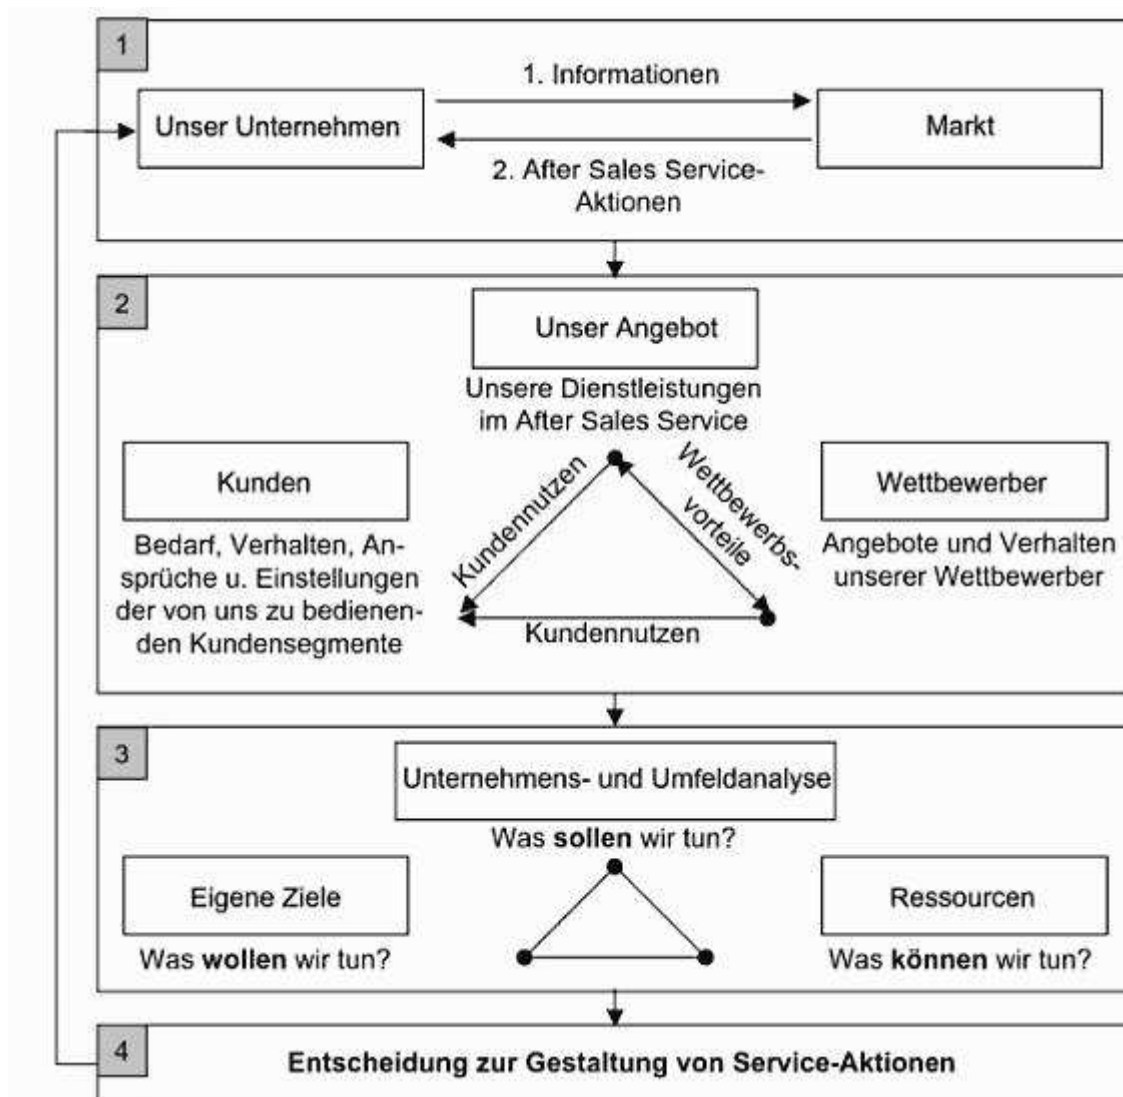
1

1. Informationen

Unser Unternehmen

Markt

2. After Sales Service-Aktionen

2

Unser Angebot

Unsere Dienstleistungen im After Sales Service

Kunden

Bedarf, Verhalten, Ansprüche u. Einstellungen der von uns zu bedienenden Kundensegmente

Kundennutzen

Wettbewerbsvorteile

Kundennutzen

Wettbewerber

Angebote und Verhalten unserer Wettbewerber

3

Unternehmens- und Umfeldanalyse

Was **sollen** wir tun?

Eigene Ziele

Was **wollen** wir tun?

Ressourcen

Was **können** wir tun?

4

**Entscheidung zur Gestaltung von Service-Aktionen**